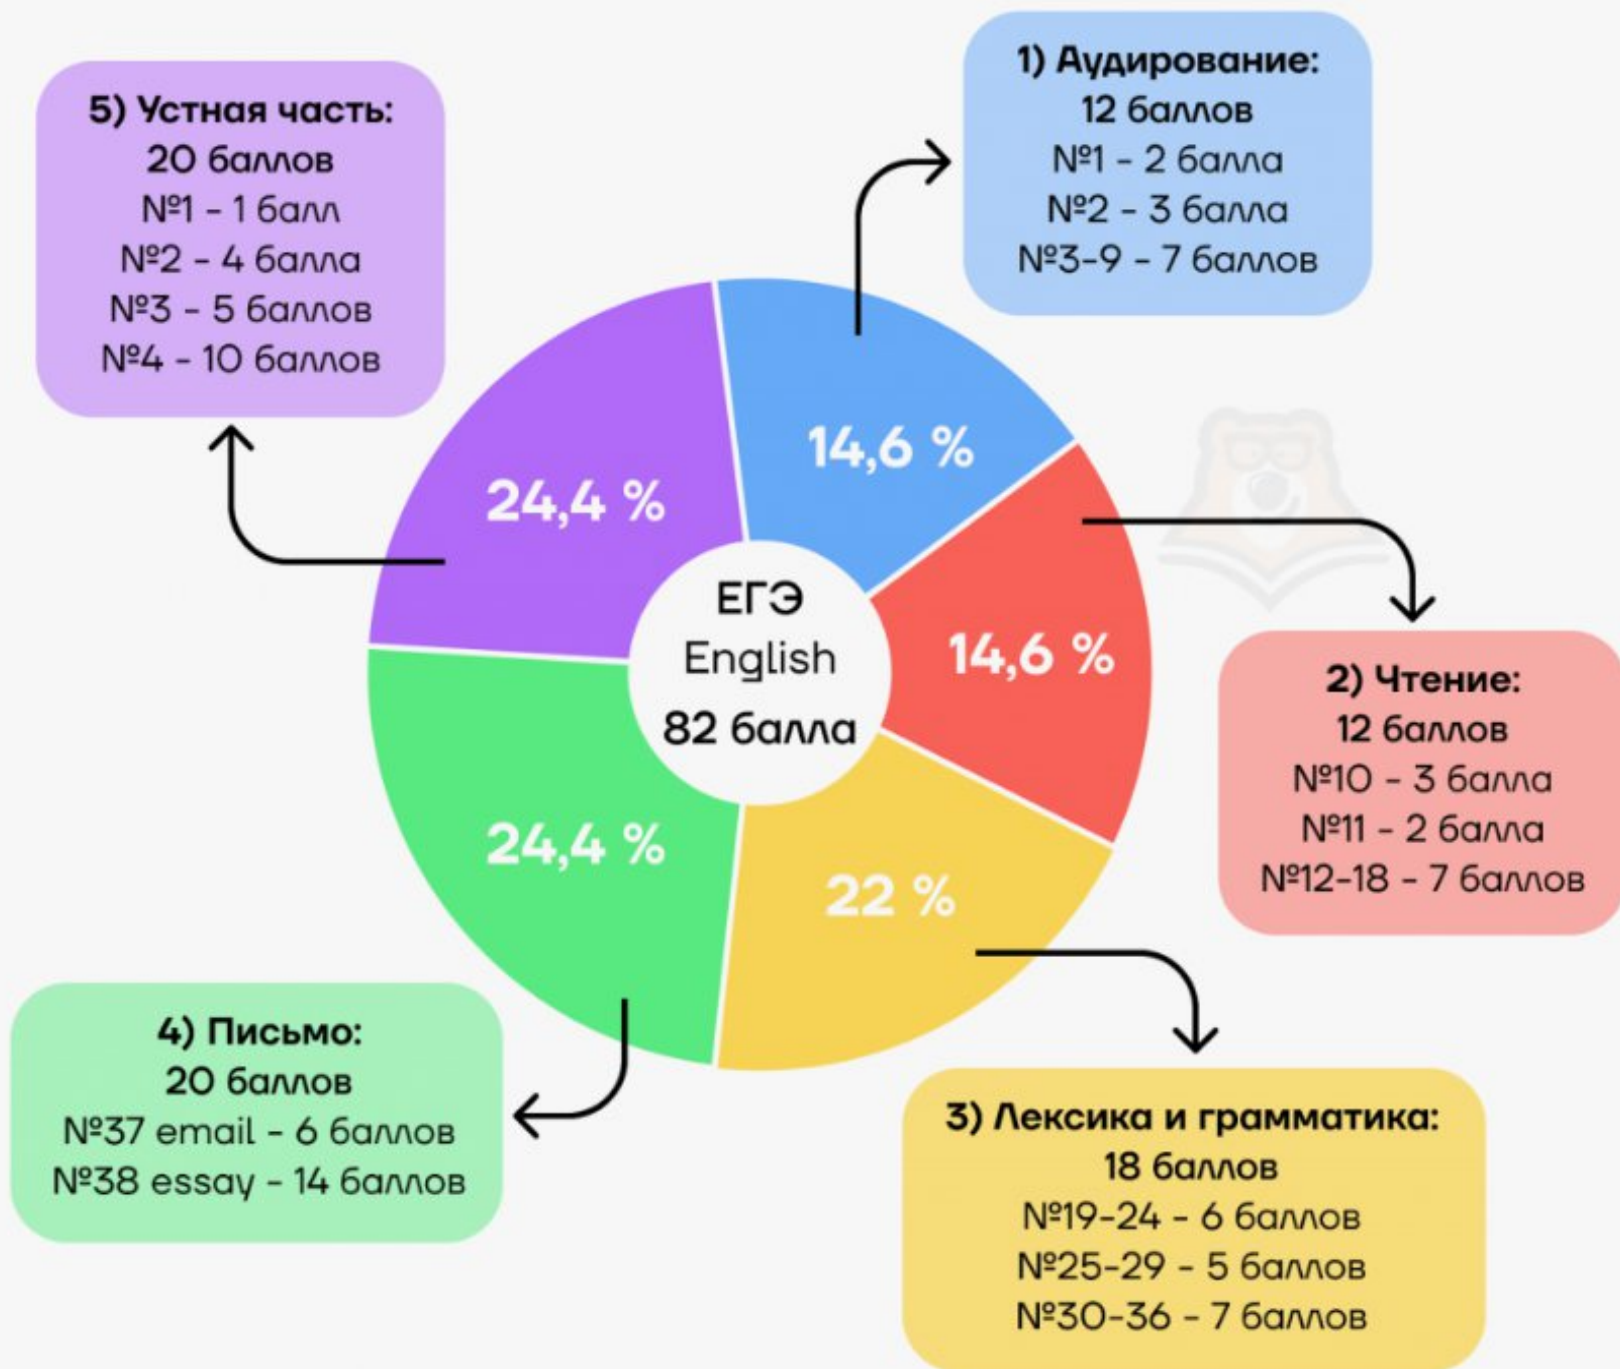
5) Устная часть:
20 баллов
№1 - 1 балл
№2 - 4 балла
№3 - 5 баллов
№4 - 10 баллов

1) Аудирование:
12 баллов
№1 - 2 балла
№2 - 3 балла
№3-9 - 7 баллов

24,4 %

14,6 %

ЕГЭ
English
82 балла

14,6 %

24,4 %

22 %

2) Чтение:
12 баллов
№10 - 3 балла
№11 - 2 балла
№12-18 - 7 баллов

4) Письмо:
20 баллов
№37 email - 6 баллов
№38 essay - 14 баллов

3) Лексика и грамматика:
18 баллов
№19-24 - 6 баллов
№25-29 - 5 баллов
№30-36 - 7 баллов